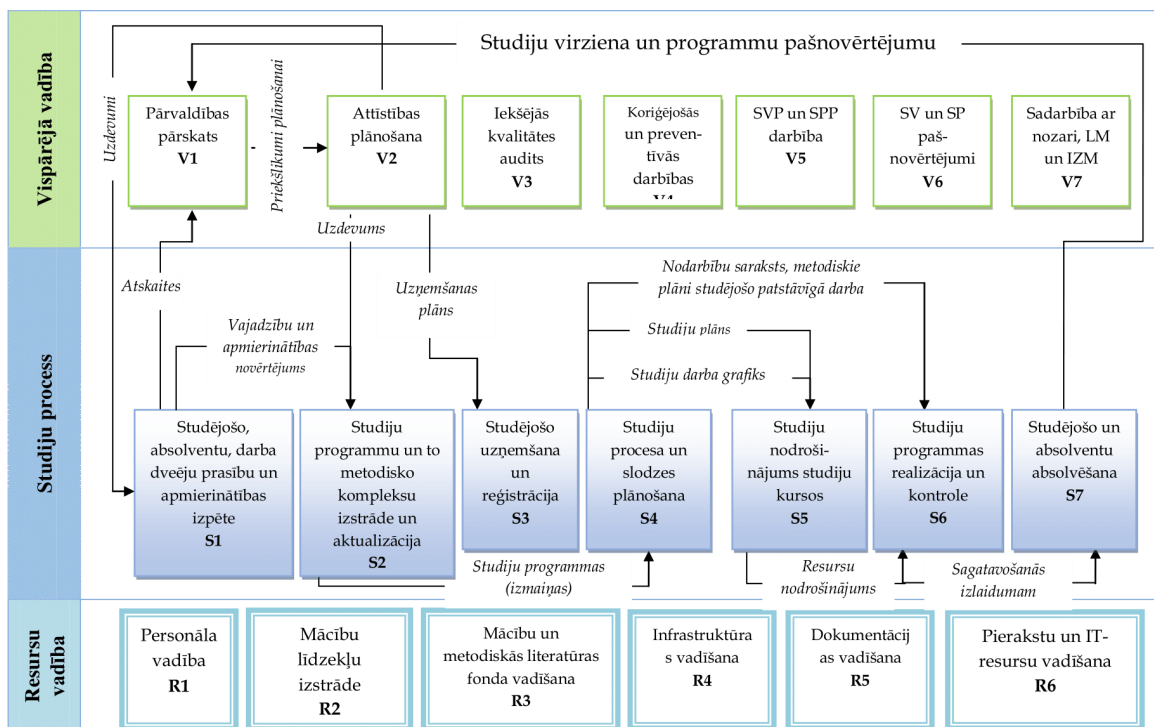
Vispārējā vadība

Studiju virziena un programmu pašnovērtējumu

Uzdevumi

Priekšlikumi plānošanai

Pārvaldības pārskats
V1

Attīstības plānošana
V2

Iekšējās kvalitātes audits
V3

Koriģējošās un preventīvās darbības
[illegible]

SVP un SPP darbība
V5

SV un SP pašnovērtējumi
V6

Sadarbība ar nozari, LM un IZM
V7

Uzdevums

Studiju process

Atskaites

Uzņemšanas plāns

Nodarbību saraksts, metodiskie plāni studējošo patstāvīgā darba

Vajadzību un apmierinātības novērtējums

Studiju plāns

Studiju darba grafiks

Studējošo, absolventu, darba dveēju prasību un apmierinātības izpēte
S1

Studiju programmu un to metodisko kompleksu izstrāde un aktualizācija
S2

Studējošo uzņemšana un reģistrācija
S3

Studiju procesa un slodzes plānošana
S4

Studiju nodrošinājums studiju kursos
S5

Studiju programmas realizācija un kontrole
S6

Studējošo un absolventu absolvēšana
S7

Studiju programmas (izmaiņas)

Resursu nodrošinājums

Sagatavošanās izlaidumam

Resursu vadība

Personāla vadība
R1

Mācību līdzekļu izstrāde
R2

Mācību un metodiskās literatūras fonda vadīšana
R3

Infrastruktūras vadīšana
R4

Dokumentācijas vadīšana
R5

Pierakstu un IT-resursu vadīšana
R6